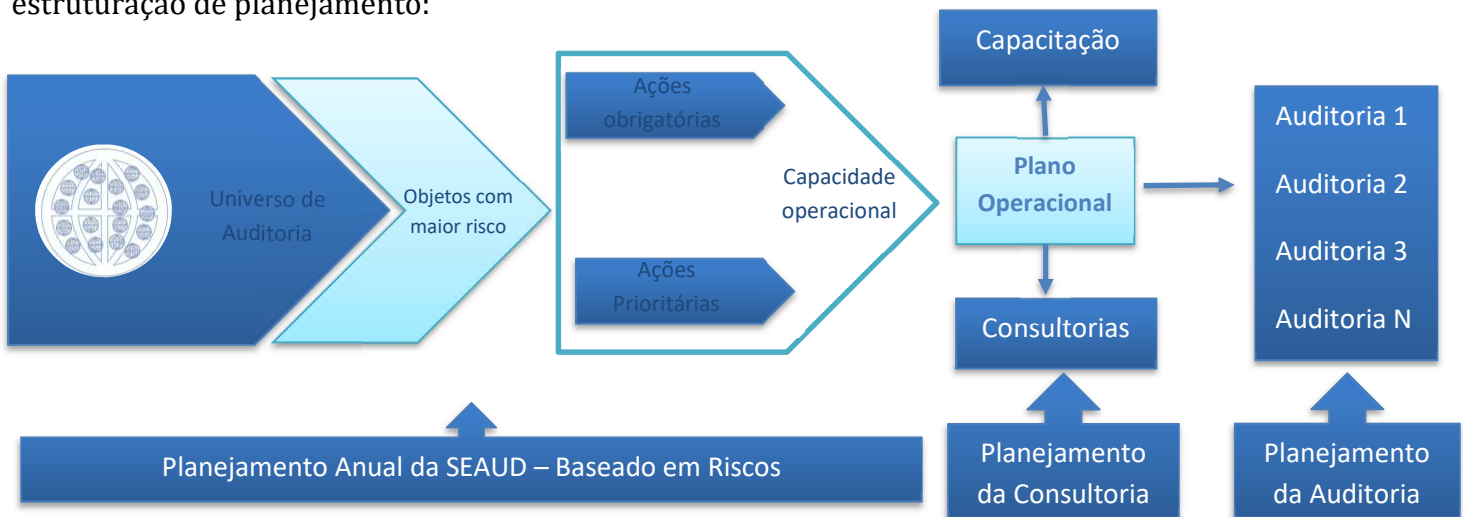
estruturação de planejamento:

Universo de Auditoria

Objetos com maior risco

Ações obrigatórias

Capacidade operacional

Ações Prioritárias

Capacitação

Plano Operacional

Consultorias

Auditoria 1

Auditoria 2

Auditoria 3

Auditoria N

Planejamento Anual da SEAUD – Baseado em Riscos

Planejamento da Consultoria

Planejamento da Auditoria